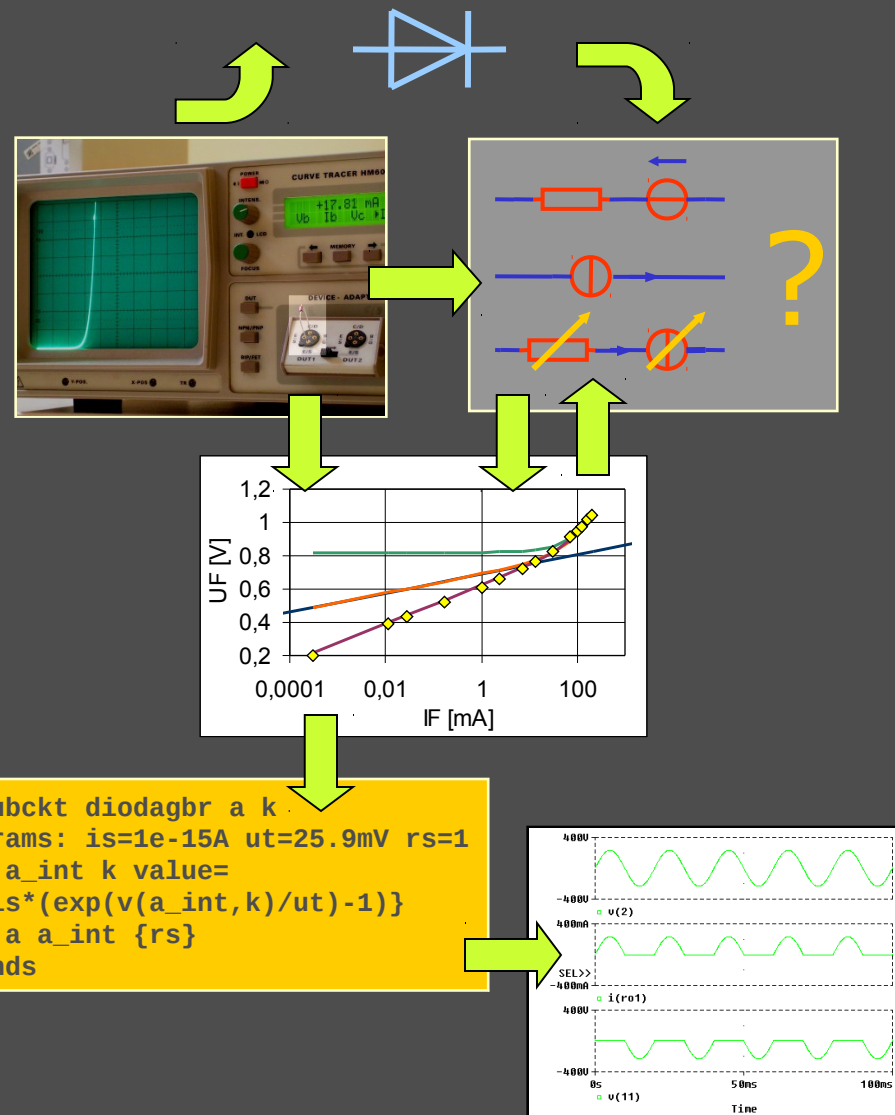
POWER

CURVE TRACER HM60

INTENS.

+17.81 mA

Vb Ib Vc

INT LCD

MEMORY

FOCUS

DUT

DEVICE - ADAP

NPN/PNP

BIP/FET

DUT1 DUT2

Y-POS. X-POS TR

?

| 1,2 |
| 1 |
| 0,8 |
| 0,6 |
| 0,4 |
| 0,2 |

UF [V]

0,0001 0,01 1 100

IF [mA]

ubckt diodagbr a k
rams: is=1e-15A ut=25.9mV rs=1
a_int k value=
is*(exp(v(a_int,k)/ut)-1)}
a a_int {rs}
nds

400V

-400V

v(2)

400mA

SEL>>

-400mA

i(ro1)

400V

-400V

0s 50ms 100ms

v(11)

Time